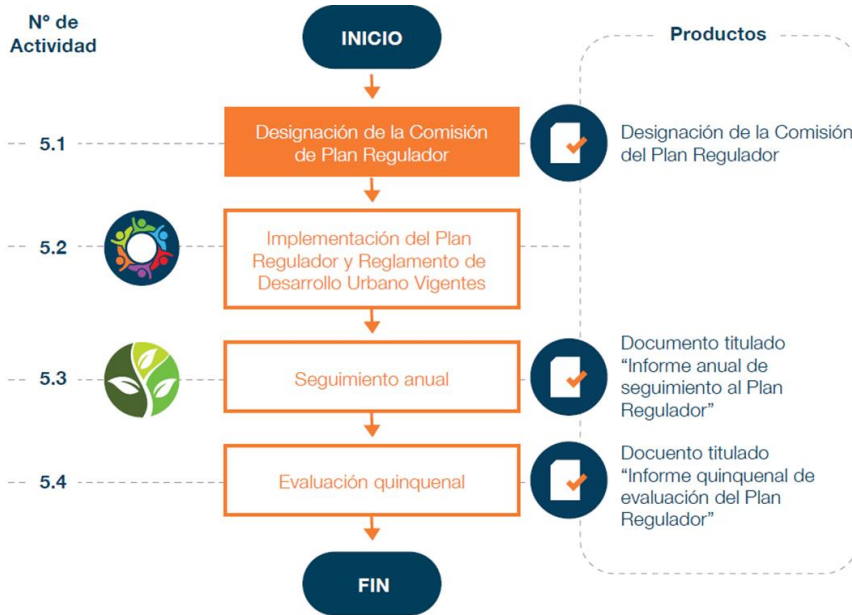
N° de Actividad

INICIO

Productos

5.1

Designación de la Comisión de Plan Regulador

Designación de la Comisión del Plan Regulador

5.2

Implementación del Plan Regulador y Reglamento de Desarrollo Urbano Vigentes

5.3

Seguimiento anual

Documento titulado "Informe anual de seguimiento al Plan Regulador"

5.4

Evaluación quinquenal

Docuento titulado "Informe quinquenal de evaluación del Plan Regulador"

FIN